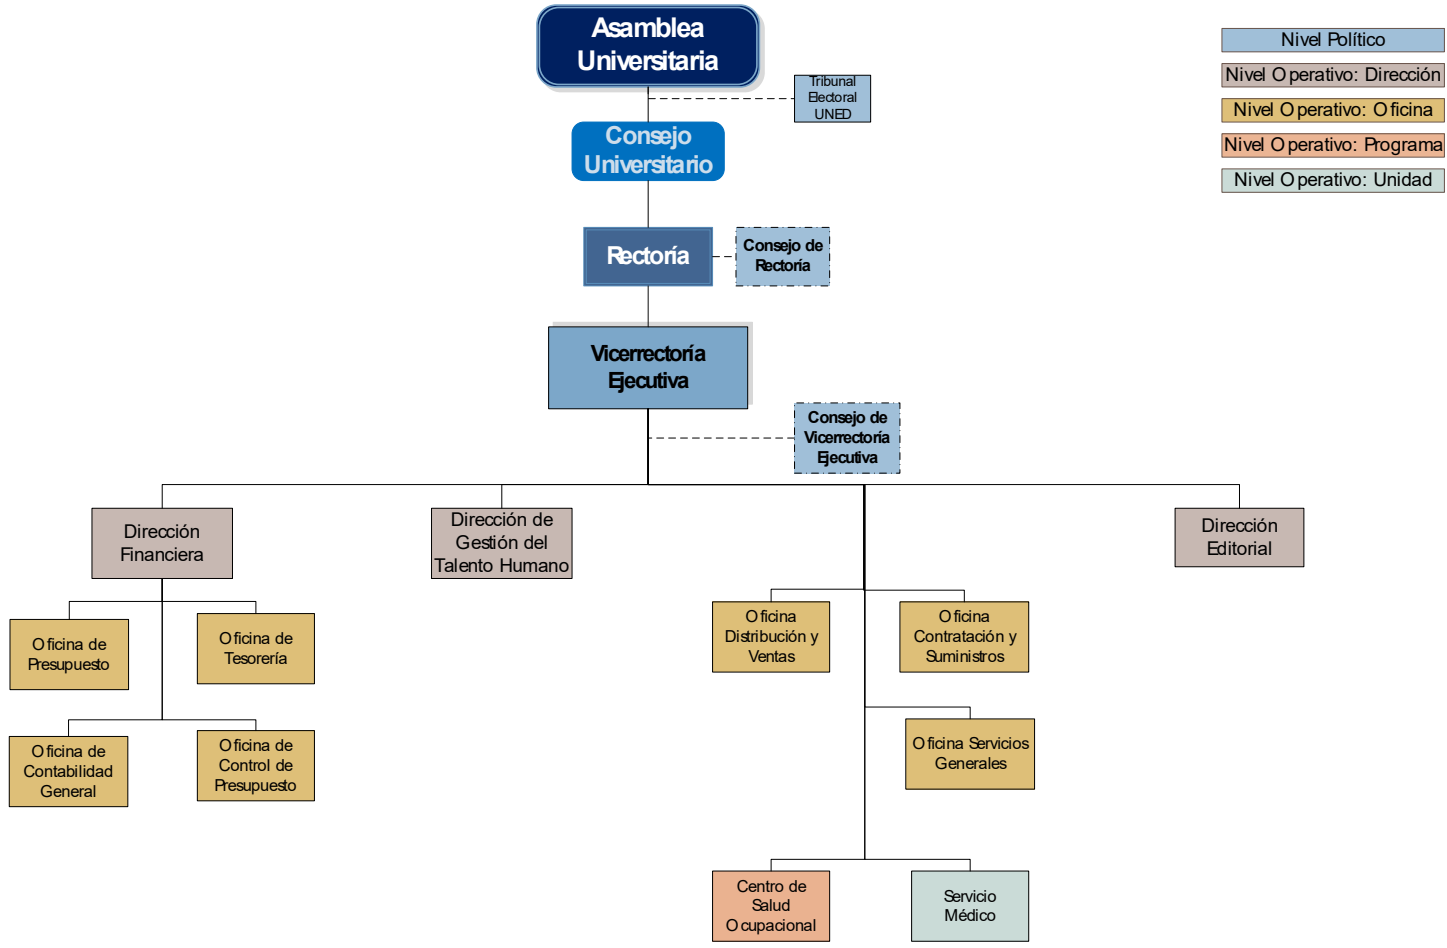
Asamblea Universitaria

Tribunal Electoral UNED

Consejo Universitario

Rectoría

Consejo de Rectoría

Vicerrectoría Ejecutiva

Consejo de Vicerrectoría Ejecutiva

Nivel Político
Nivel Operativo: Dirección
Nivel Operativo: Oficina
Nivel Operativo: Programa
Nivel Operativo: Unidad

Dirección Financiera

Dirección de Gestión del Talento Humano

Dirección Editorial

Oficina de Presupuesto

Oficina de Tesorería

Oficina de Contabilidad General

Oficina de Control de Presupuesto

Oficina Distribución y Ventas

Oficina Contratación y Suministros

Oficina Servicios Generales

Centro de Salud Ocupacional

Servicio Médico